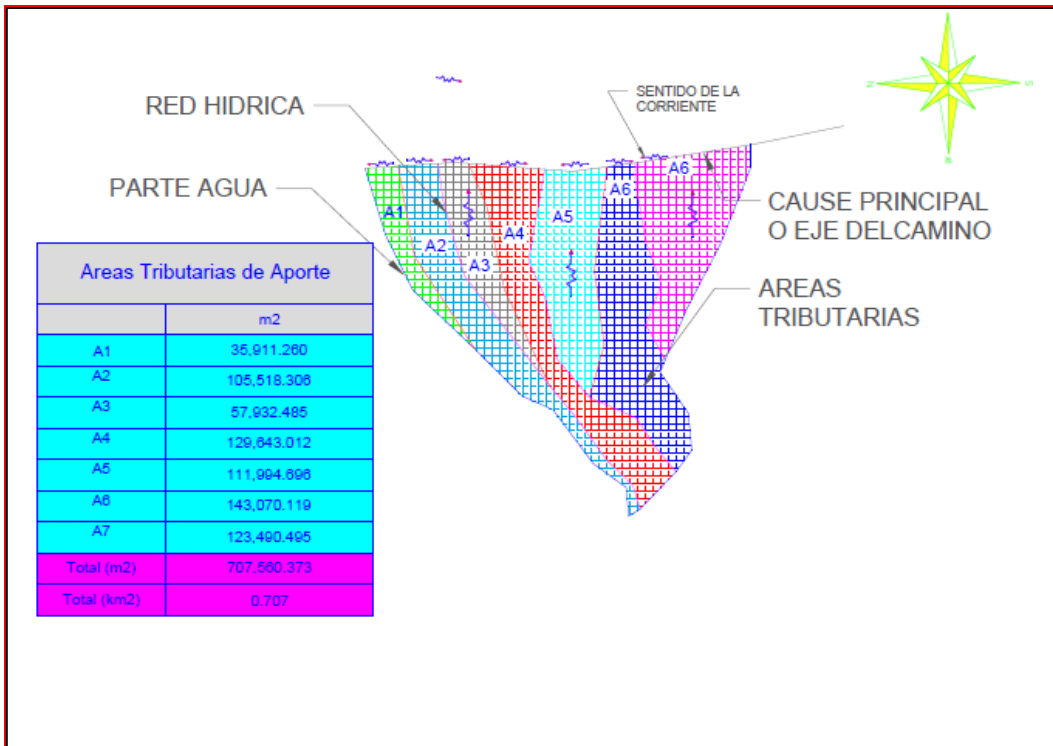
RED HIDRICA

SENTIDO DE LA CORRIENTE

PARTE AGUA

CAUSE PRINCIPAL O EJE DELCAMINO

AREAS TRIBUTARIAS

A1 A2 A3 A4 A5 A6 A6

| Areas Tributarias de Aporte | |
|---|---|
| | m2 |
| A1 | 35,911.260 |
| A2 | 105,518.306 |
| A3 | 57,932.485 |
| A4 | 129,643.012 |
| A5 | 111,994.696 |
| A6 | 143,070.119 |
| A7 | 123,490.495 |
| Total (m2) | 707,560.373 |
| Total (km2) | 0.707 |